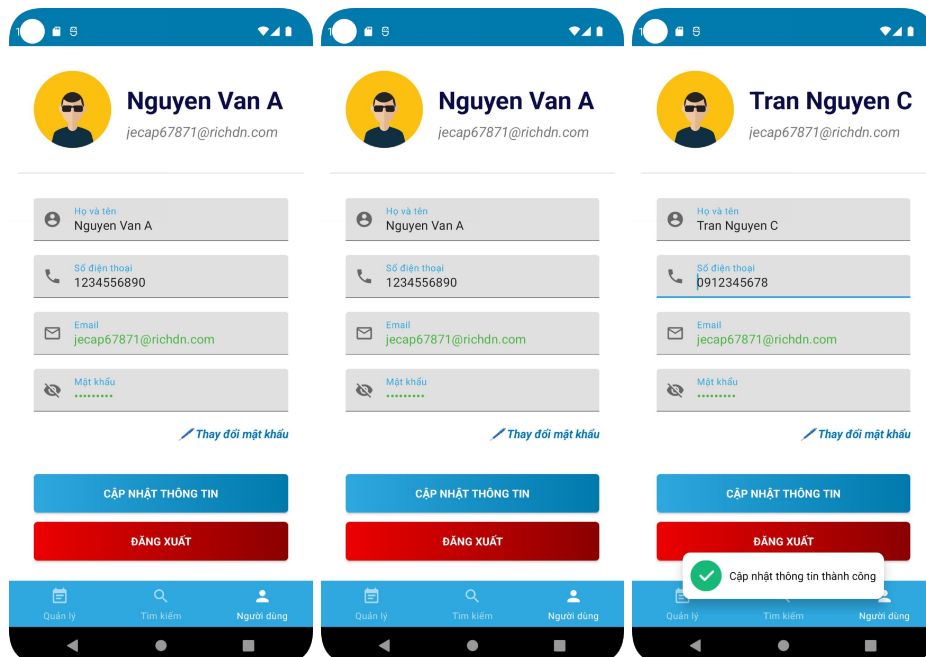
Nguyen Van A
jecap67871@richdn.com

Họ và tên
Nguyen Van A

Số điện thoại
1234556890

Email
jecap67871@richdn.com

Mật khẩu
•••••••••

Thay đổi mật khẩu

CẬP NHẬT THÔNG TIN

ĐĂNG XUẤT

Quản lý
Tìm kiếm
Người dùng

Nguyen Van A
jecap67871@richdn.com

Họ và tên
Nguyen Van A

Số điện thoại
1234556890

Email
jecap67871@richdn.com

Mật khẩu
•••••••••

Thay đổi mật khẩu

CẬP NHẬT THÔNG TIN

ĐĂNG XUẤT

Quản lý
Tìm kiếm
Người dùng

Tran Nguyen C
jecap67871@richdn.com

Họ và tên
Tran Nguyen C

Số điện thoại
0912345678

Email
jecap67871@richdn.com

Mật khẩu
•••••••••

Thay đổi mật khẩu

CẬP NHẬT THÔNG TIN

ĐĂNG XUẤT

Cập nhật thông tin thành công

Quản lý
Tìm kiếm
Người dùng